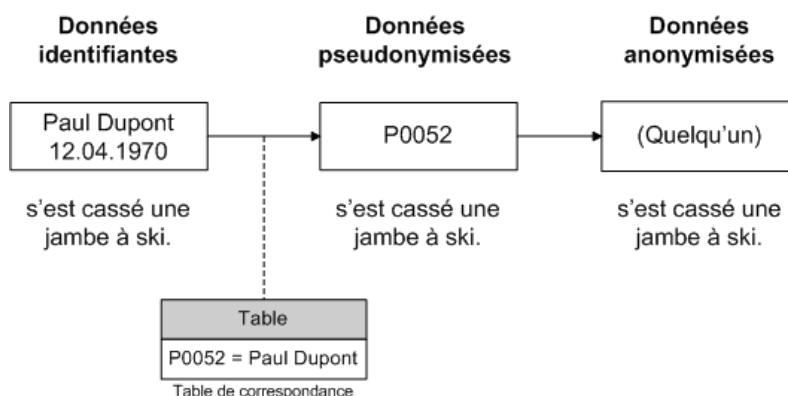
Données identifiantes

Paul Dupont
12.04.1970

s'est cassé une jambe à ski.

Données pseudonymisées

P0052

s'est cassé une jambe à ski.

Données anonymisées

(Quelqu'un)

s'est cassé une jambe à ski.

Table

P0052 = Paul Dupont

Table de correspondance